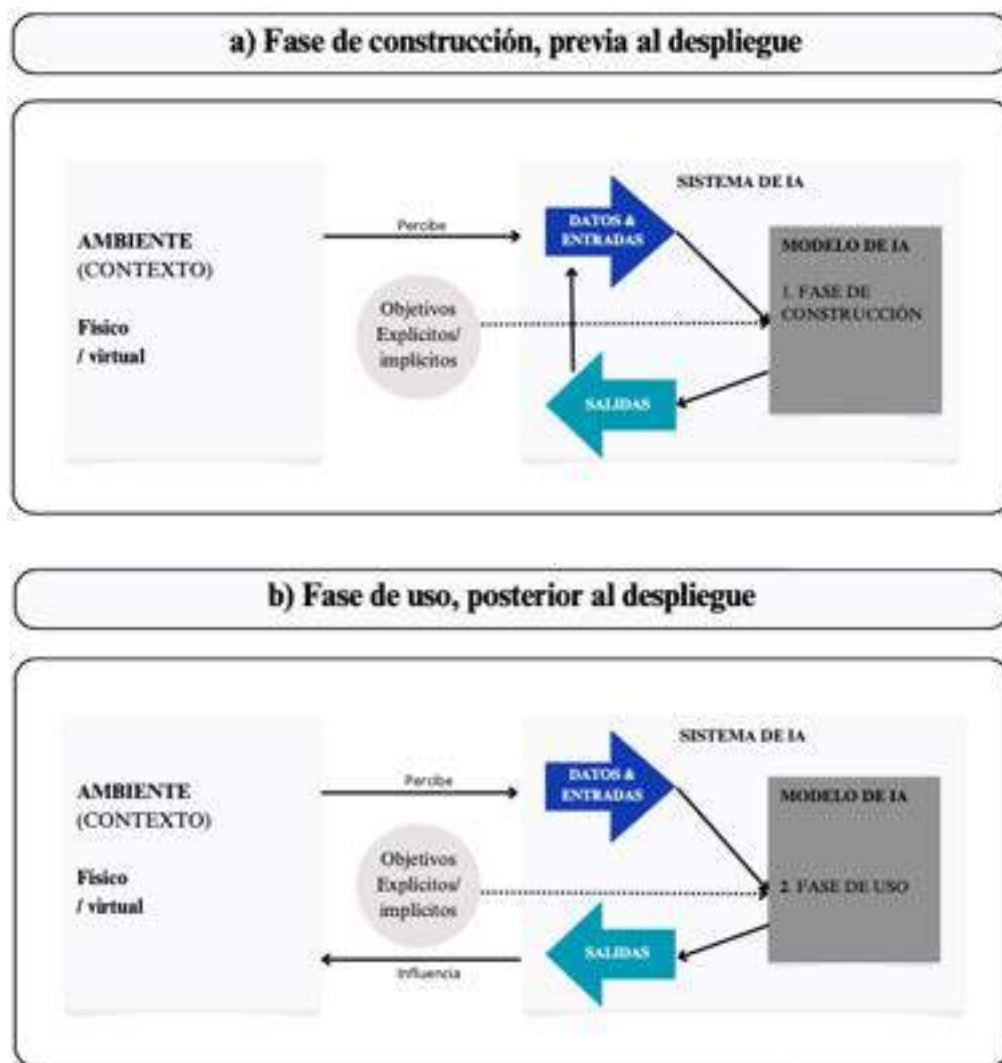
a) Fase de construcción, previa al despliegue

AMBIENTE (CONTEXTO)

Físico / virtual

Percibe

Objetivos Explícitos/ implícitos

SISTEMA DE IA

DATOS & ENTRADAS

MODELO DE IA

1. FASE DE CONSTRUCCIÓN

SALIDAS

b) Fase de uso, posterior al despliegue

AMBIENTE (CONTEXTO)

Físico / virtual

Percibe

Objetivos Explícitos/ implícitos

Influencia

SISTEMA DE IA

DATOS & ENTRADAS

MODELO DE IA

2. FASE DE USO

SALIDAS